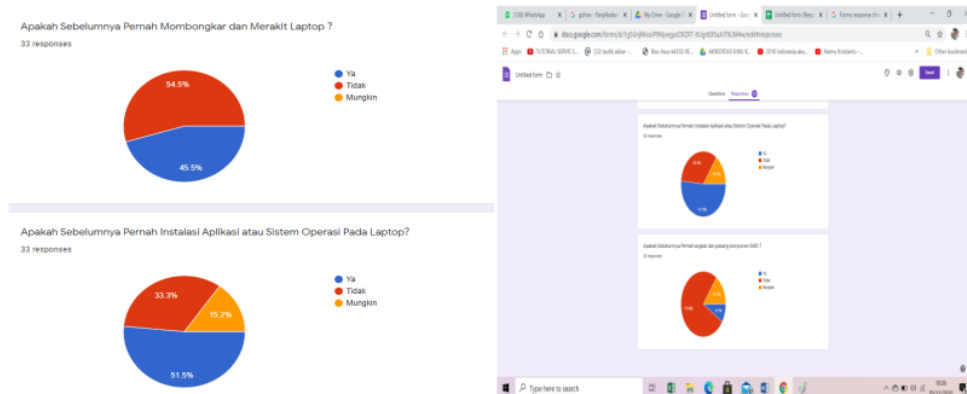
Apakah Sebelumnya Pernah Mombongkar dan Merakit Laptop ?

33 responses

54.5%

45.5%

Ya

Tidak

Mungkin

Apakah Sebelumnya Pernah Instalasi Aplikasi atau Sistem Operasi Pada Laptop?

33 responses

33.3%

15.2%

51.5%

Ya

Tidak

Mungkin

(108) WhatsApp | gdrive - Penyiksaan | My Drive - Google | Untitled form - Goo | Untitled form (Resp | Forms response ch

docs.google.com/forms/d/1gSGnjB6osPFWywgoCKZ8T-Kcgc695aJrT6JM4w/edit#responses

Apps | TUTORIAL SERVIS | (32) taufik akbar | Bos Asus A455D | AKREDITASI ILMU K | 2018 Indonesia aka | Kenny Al takarto | Other bookmarks

Untitled form

Send

Questions Responses

Apakah Sebelumnya Pernah Instalasi Aplikasi atau Sistem Operasi Pada Laptop?

33 responses

Ya

Tidak

Mungkin

Apakah Sebelumnya Pernah angkat dan pasang komponen SMD ?

33 responses

Ya

Tidak

Mungkin

Type here to search